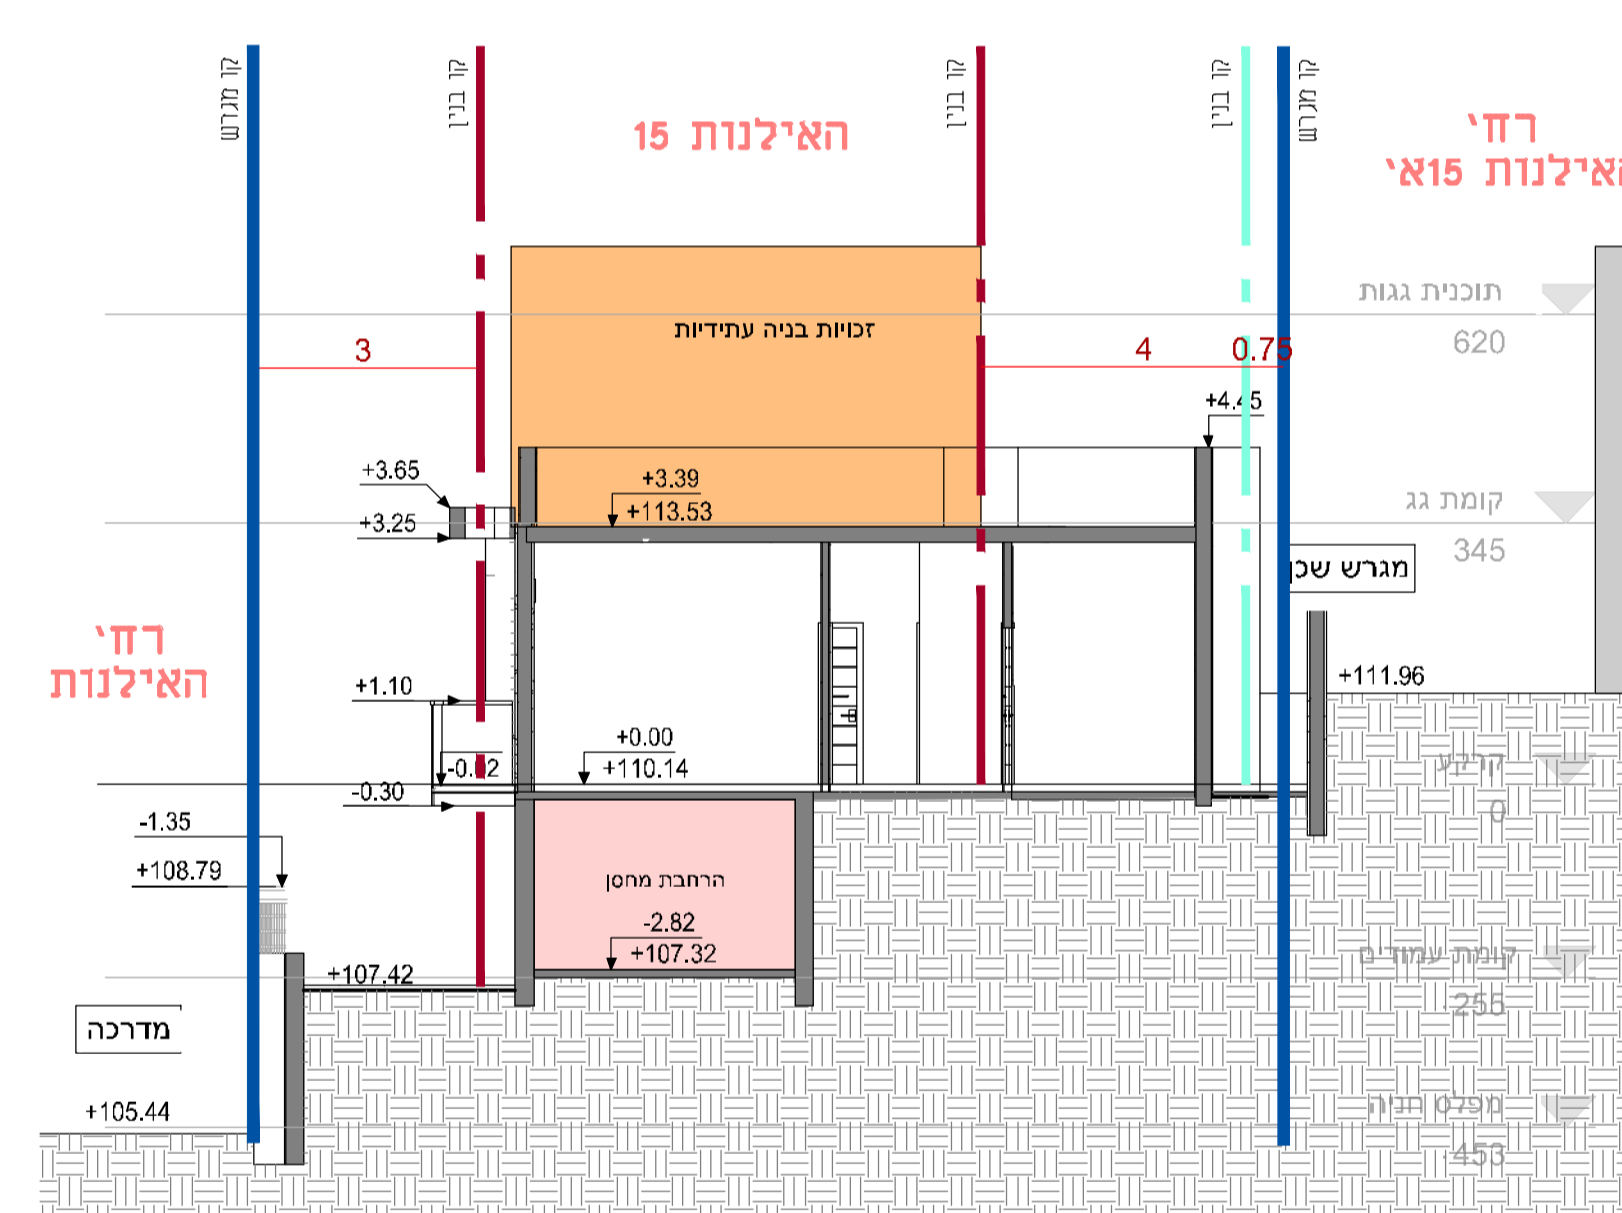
קו מגרש
קו בניין
האילנות 15
קו בניין
קו בניין
קו מגרש
רח׳
האילנות 15א׳
תוכנית גגות
620
זכויות בניה עתידיות
3
4
0.75
+4.45
+3.65
+3.39
+113.53
קומת גג
+3.25
345
מגרש שכן
רח׳
האילנות
+111.96
+1.10
+0.00
+110.14
-0.12
קרקע
-0.30
0
-1.35
+108.79
הרחבת מחסן
-2.82
+107.32
קומת עמודים
+107.42
255
מדרכה
+105.44
מפלס חניה
453